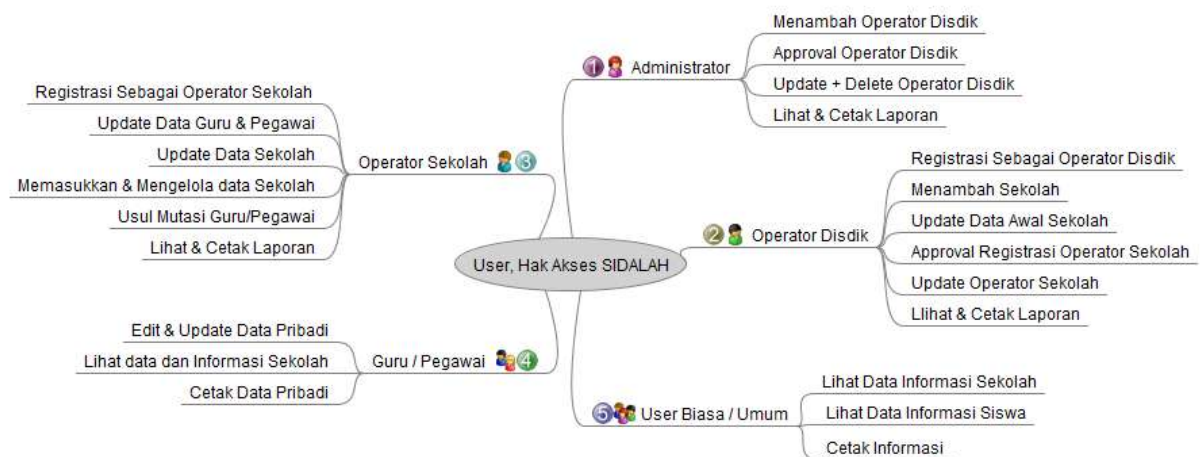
User, Hak Akses SIDALAH

1 Administrator
Menambah Operator Disdik
Approval Operator Disdik
Update + Delete Operator Disdik
Lihat & Cetak Laporan

2 Operator Disdik
Registrasi Sebagai Operator Disdik
Menambah Sekolah
Update Data Awal Sekolah
Approval Registrasi Operator Sekolah
Update Operator Sekolah
Llihat & Cetak Laporan

Operator Sekolah 3
Registrasi Sebagai Operator Sekolah
Update Data Guru & Pegawai
Update Data Sekolah
Memasukkan & Mengelola data Sekolah
Usul Mutasi Guru/Pegawai
Lihat & Cetak Laporan

Guru / Pegawai 4
Edit & Update Data Pribadi
Lihat data dan Informasi Sekolah
Cetak Data Pribadi

5 User Biasa / Umum
Lihat Data Informasi Sekolah
Lihat Data Informasi Siswa
Cetak Informasi